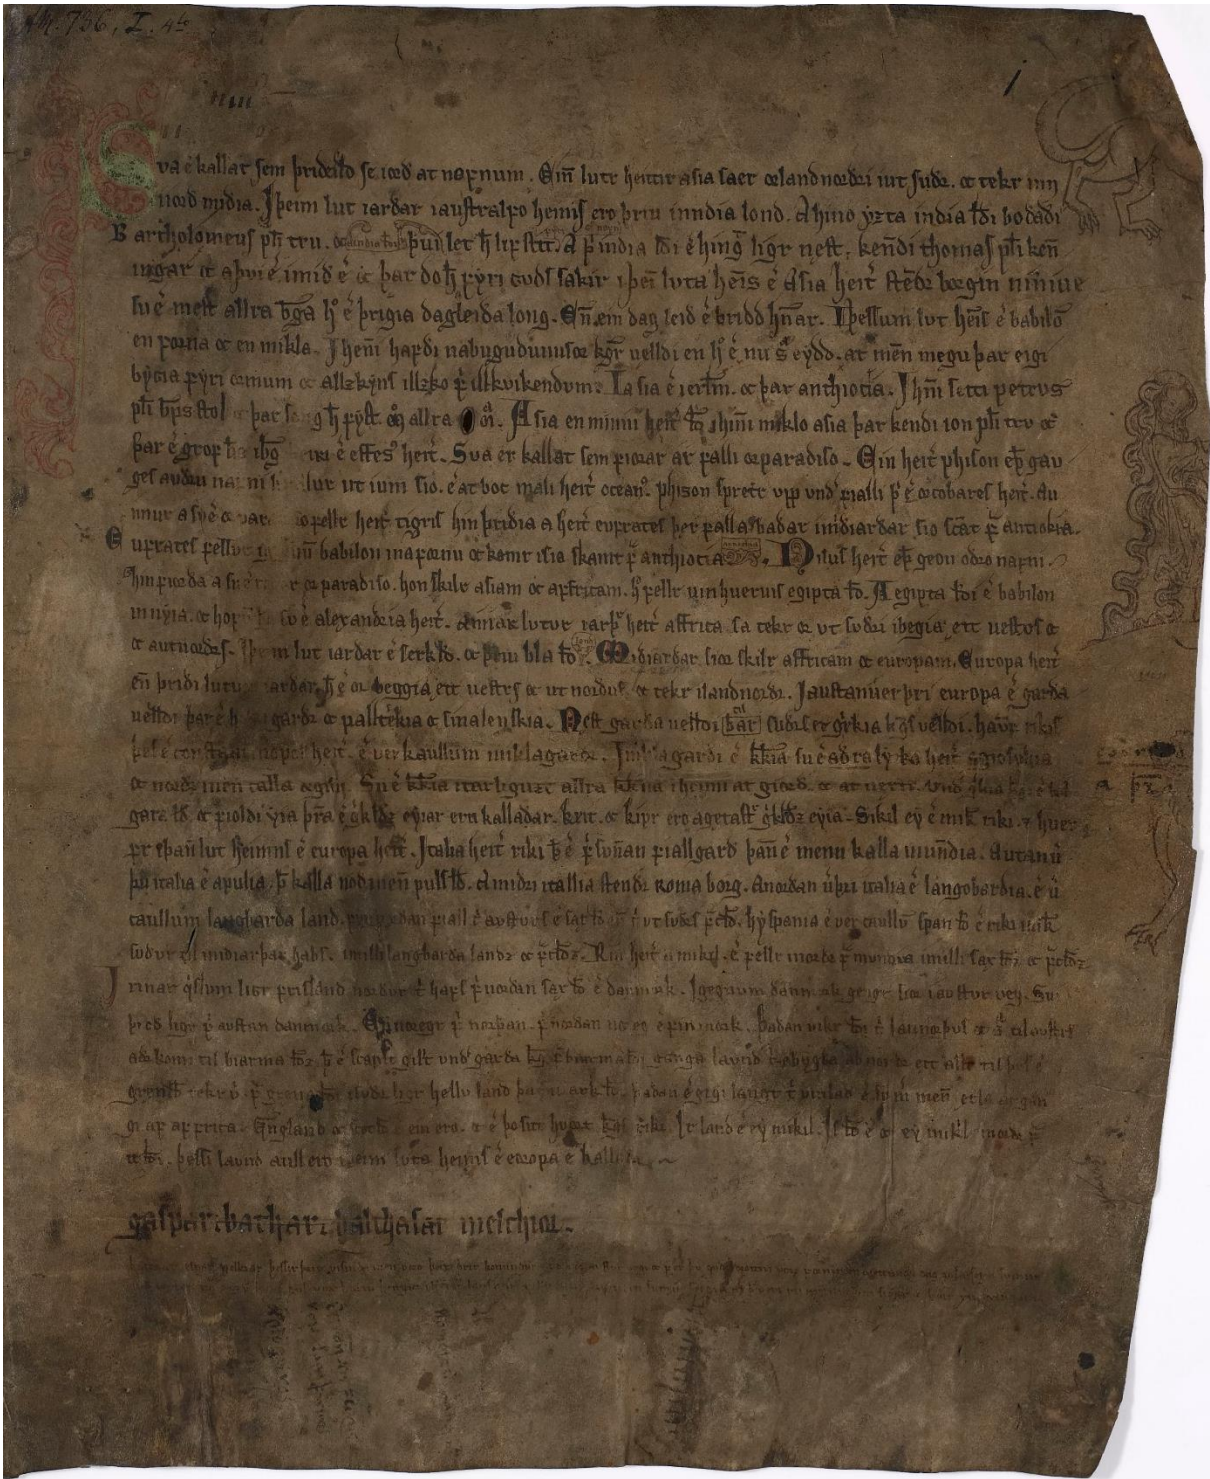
AM 736, I. 4to

1

nun

Sva e kallat sem fróðir segia at nøfnum. Einn lutr heitir asia laet ór landnorðri ut suðr. oc tekr inn ioed india. J þeim lut iardar i austrhalfo heims ero þriu inndia lond. J hino ytra india t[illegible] bodaði Bartholomeus p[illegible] tru. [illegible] þar ler h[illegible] lik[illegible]. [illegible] india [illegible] e hinu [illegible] nest. kendi thomas p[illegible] ken ingar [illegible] imiðe e oc þar doth fyri guðs sakir i þeim luta heims e asia heit. stedr bæegin niniue sve mest allra borga h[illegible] e þrigia dagleiða long. Enn eins dags leid e briddi hvar. J þessum lut heit e babilon en forna oc en mikla. J henni hafði nabugudunuso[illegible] konungr velldi en h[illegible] e nu s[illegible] eydd. at menn megu þar eigi bygia fyri ormum oc allzkyns illzko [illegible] ullkvikendum. Ta sia e iersm. oc þar anthiocia. J hinni setti petrus p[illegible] byskups stol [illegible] þar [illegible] g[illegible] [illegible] allra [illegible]. Asia en minni heitir to i hinni miklo asia þar kendi ion p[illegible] tru oc þar e grof h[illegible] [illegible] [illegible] e effes heit. Sua er kallat sem fiorar ar falli or paradiso. Ein heit phison ep gau ges audun nat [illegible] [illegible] lut ut ium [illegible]. e at boc mali heit ocean. phison sprettr upp und fialli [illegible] e orcobares heit. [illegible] unnur a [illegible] e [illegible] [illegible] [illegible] heit tigris hin þridia a heit eufrates þer falla baðar i midiardar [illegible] stat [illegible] antiokia. Eufrates fellr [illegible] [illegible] babilon in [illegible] oc kemr i sia skamt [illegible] anthiocia. Nilus heit ep geon oðro nafni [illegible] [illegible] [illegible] paradiso. hon skilr asiam oc affricam. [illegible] fellr um huerns egipta to. J egipta t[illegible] e babilon in nyia. oc hof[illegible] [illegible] e alexandria heit. Annarr lutr iarðar heit affrica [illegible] tekr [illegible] ut suðri i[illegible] ett uestr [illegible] oc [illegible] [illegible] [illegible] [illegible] lut iardar e serklð. oc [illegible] bla to. Midiardar sior skilr affricam oc europam. Europa heit en þriði lutr iardar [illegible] hon e oc beggia ett uestrs oc ut nordrs oc tekr i landnorðr. J austanuer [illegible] europa e garda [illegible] þar e h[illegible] garðr oc palltekia oc smalenskia. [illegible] garða uestri [þat] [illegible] grikia k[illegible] velldi. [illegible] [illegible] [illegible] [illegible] e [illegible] kaullum miklagarð. J miklagarði e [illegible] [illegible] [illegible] heit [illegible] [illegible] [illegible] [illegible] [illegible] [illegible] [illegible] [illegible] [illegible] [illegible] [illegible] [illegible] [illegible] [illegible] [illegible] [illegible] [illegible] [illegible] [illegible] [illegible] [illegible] fiolði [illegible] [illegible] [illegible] eyiar eru kalladar. krit. oc kipr ero agetast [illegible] eyia. Sikil ey e mik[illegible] riki. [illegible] hver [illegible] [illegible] lut heims e europa heit. Jtalia heit riki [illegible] e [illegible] fiallgard þann e menn kalla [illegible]. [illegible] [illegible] italia e apulia. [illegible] kalla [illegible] pull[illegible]. J midri ittallia stendr roma borg. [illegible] italia e langobardia. e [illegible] kaullum langbarda land. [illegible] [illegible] fiall e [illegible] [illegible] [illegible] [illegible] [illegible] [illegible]. hyspania e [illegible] kaullum span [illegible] e riki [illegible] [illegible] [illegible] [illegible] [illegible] langbarda lands oc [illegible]. Rin heit a mikil. e fellr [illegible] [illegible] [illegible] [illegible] saxl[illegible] oc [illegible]. J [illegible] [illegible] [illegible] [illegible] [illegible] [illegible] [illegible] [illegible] e danmork. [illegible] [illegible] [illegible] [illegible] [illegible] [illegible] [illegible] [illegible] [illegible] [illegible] danmork. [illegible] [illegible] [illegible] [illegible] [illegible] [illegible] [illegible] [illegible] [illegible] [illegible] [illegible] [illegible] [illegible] til biarma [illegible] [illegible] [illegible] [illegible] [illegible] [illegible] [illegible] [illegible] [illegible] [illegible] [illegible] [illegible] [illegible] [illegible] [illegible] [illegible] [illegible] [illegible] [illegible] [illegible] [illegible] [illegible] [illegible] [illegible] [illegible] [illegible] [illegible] helluland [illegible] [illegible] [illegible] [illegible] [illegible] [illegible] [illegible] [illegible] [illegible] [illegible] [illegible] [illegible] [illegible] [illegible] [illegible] affrica. England oc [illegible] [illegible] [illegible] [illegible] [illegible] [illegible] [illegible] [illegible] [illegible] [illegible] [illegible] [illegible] ey mikil. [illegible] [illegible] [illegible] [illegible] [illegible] þessi laund aull ero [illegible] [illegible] heims e europa e kallat. ~

gaspar. bathasar. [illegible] melchior.

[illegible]